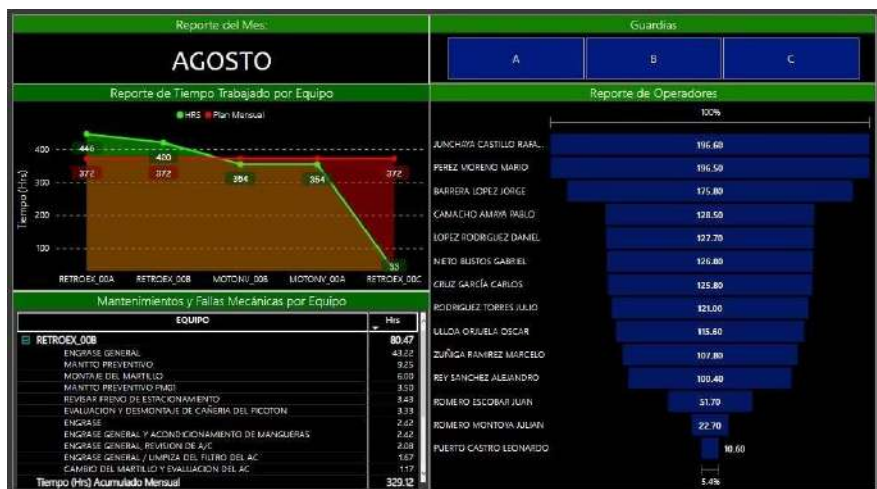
Reporte del Mes:

AGOSTO

Guardias

A | B | C

Reporte de Tiempo Trabajado por Equipo

HRS Plan Mensual

Tiempo (Hrs)

400
300
200
100

446
400
364
364
372
372
372
33

RETROEX_00A RETROEX_00B MOTONI_006 MOTONV_00A RETROEX_00C

Reporte de Operadores

100%

| Operador | Hrs |
|---|---|
| JUNCHAYA CASTILLO RAFA... | 196.60 |
| PEREZ MORENO MARIO | 196.50 |
| BARRERA LOPEZ JORGE | 175.80 |
| CAMACHO AMAYA PABLO | 128.50 |
| LOPEZ RODRIGUEZ DANIEL | 127.70 |
| NIETO BUSTOS GABRIEL | 126.80 |
| CRUZ GARCÍA CARLOS | 125.80 |
| RODRIGUEZ TORRES JULIO | 121.00 |
| ULLOA ORJUELA OSCAR | 115.60 |
| ZUÑIGA RAMIREZ MARCELO | 107.80 |
| REY SANCHEZ ALEJANDRO | 100.40 |
| ROMERO ESCOBAR JUAN | 51.70 |
| ROMERO MONTOYA JULIAN | 22.70 |
| PUERTO CASTRO LEONARDO | 10.60 |

5.4%

Mantenimientos y Fallas Mecánicas por Equipo

| EQUIPO | Hrs |
|---|---|
| RETROEX_00B | 80.47 |
| ENGRASE GENERAL | 43.22 |
| MANTTO PREVENTIVO | 9.25 |
| MONTAJE DEL MARTILLO | 6.00 |
| MANTTO PREVENTIVO PM01 | 3.50 |
| REVISAR FRENO DE ESTACIONAMIENTO | 3.43 |
| EVALUACION Y DESMONTAJE DE CAÑERIA DEL PICOTON | 3.33 |
| ENGRASE | 2.42 |
| ENGRASE GENERAL Y ACONDICIONAMIENTO DE MANGUERAS | 2.42 |
| ENGRASE GENERAL, REVISION DE A/C | 2.08 |
| ENGRASE GENERAL / LIMPIEZA DEL FILTRO DEL AC | 1.67 |
| CAMBIO DEL MARTILLO Y EVALUACION DEL AC | 1.17 |
| Tiempo (Hrs) Acumulado Mensual | 329.12 |